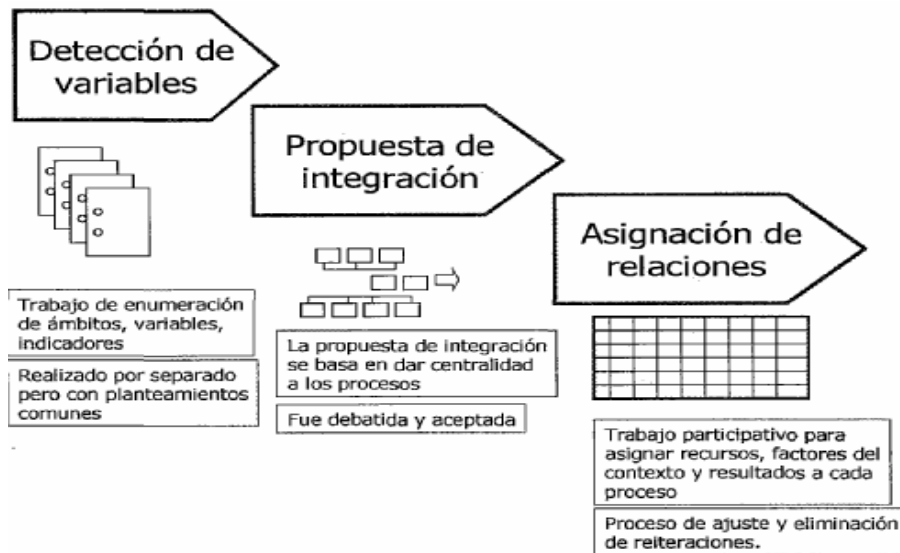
Detección de variables

Propuesta de integración

Asignación de relaciones

Trabajo de enumeración de ámbitos, variables, indicadores

Realizado por separado pero con planteamientos comunes

La propuesta de integración se basa en dar centralidad a los procesos

Fue debatida y aceptada

Trabajo participativo para asignar recursos, factores del contexto y resultados a cada proceso

Proceso de ajuste y eliminación de reiteraciones.